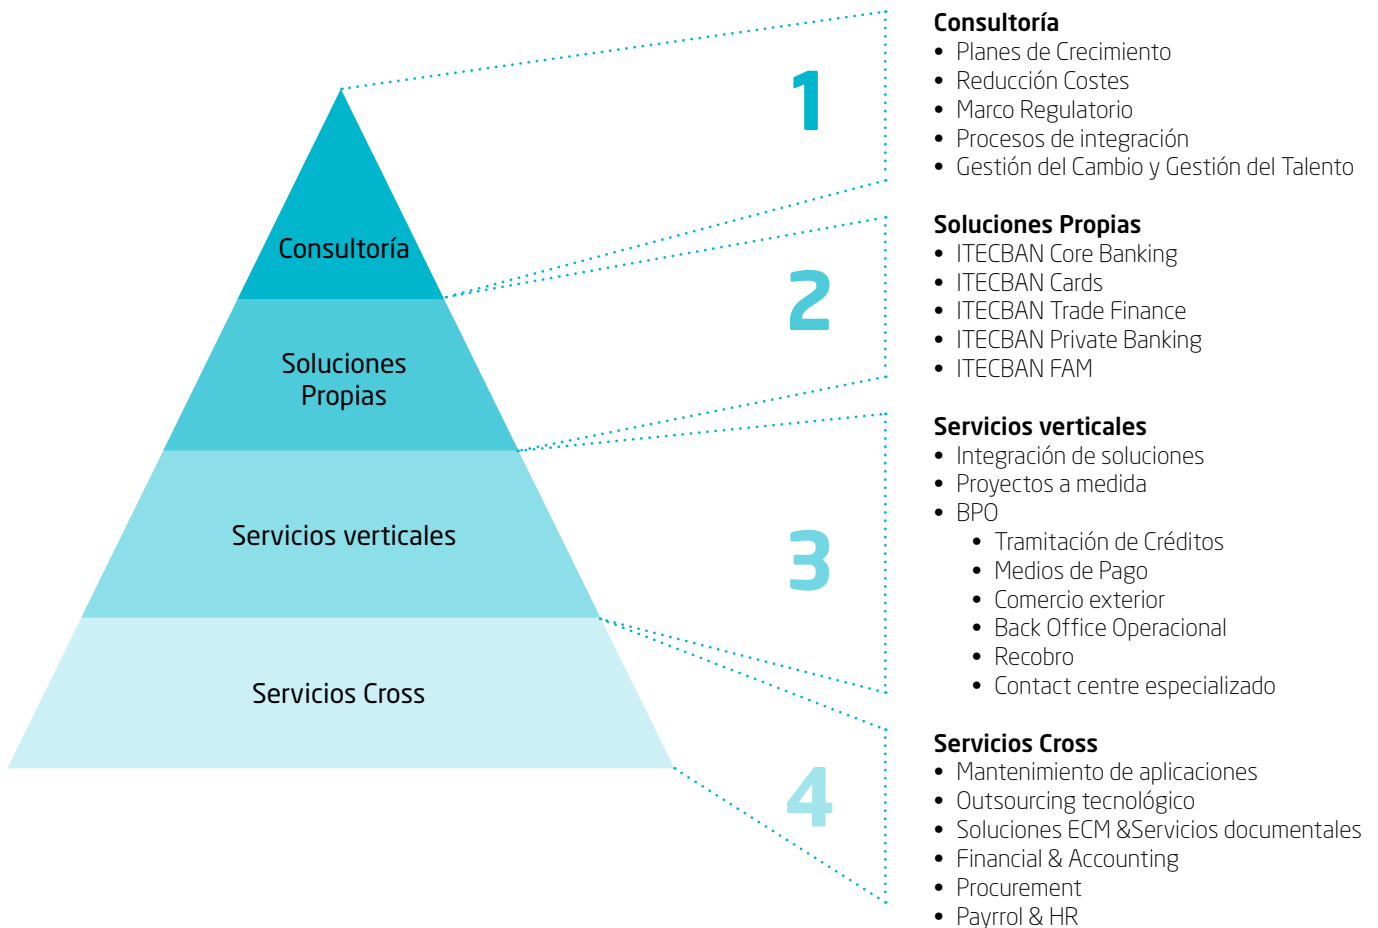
Consultoría

Soluciones Propias

Servicios verticales

Servicios Cross

1

Consultoría
• Planes de Crecimiento
• Reducción Costes
• Marco Regulatorio
• Procesos de integración
• Gestión del Cambio y Gestión del Talento

2

Soluciones Propias
• ITECBAN Core Banking
• ITECBAN Cards
• ITECBAN Trade Finance
• ITECBAN Private Banking
• ITECBAN FAM

3

Servicios verticales
• Integración de soluciones
• Proyectos a medida
• BPO
 • Tramitación de Créditos
 • Medios de Pago
 • Comercio exterior
 • Back Office Operacional
 • Recobro
 • Contact centre especializado

4

Servicios Cross
• Mantenimiento de aplicaciones
• Outsourcing tecnológico
• Soluciones ECM &Servicios documentales
• Financial & Accounting
• Procurement
• Payrrol & HR